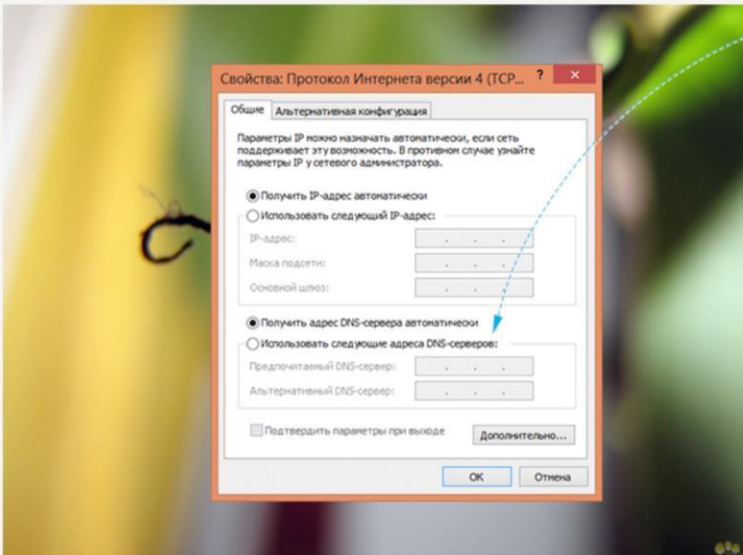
Свойства: Протокол Интернета версии 4 (TCP...

?

Общие | Альтернативная конфигурация

Параметры IP можно назначать автоматически, если сеть поддерживает эту возможность. В противном случае узнайте параметры IP у сетевого администратора.

Получить IP-адрес автоматически

Использовать следующий IP-адрес:

IP-адрес:

Маска подсети:

Основной шлюз:

Получить адрес DNS-сервера автоматически

Использовать следующие адреса DNS-серверов:

Предпочитаемый DNS-сервер:

Альтернативный DNS-сервер:

Подтвердить параметры при выходе

Дополнительно...

ОК

Отмена